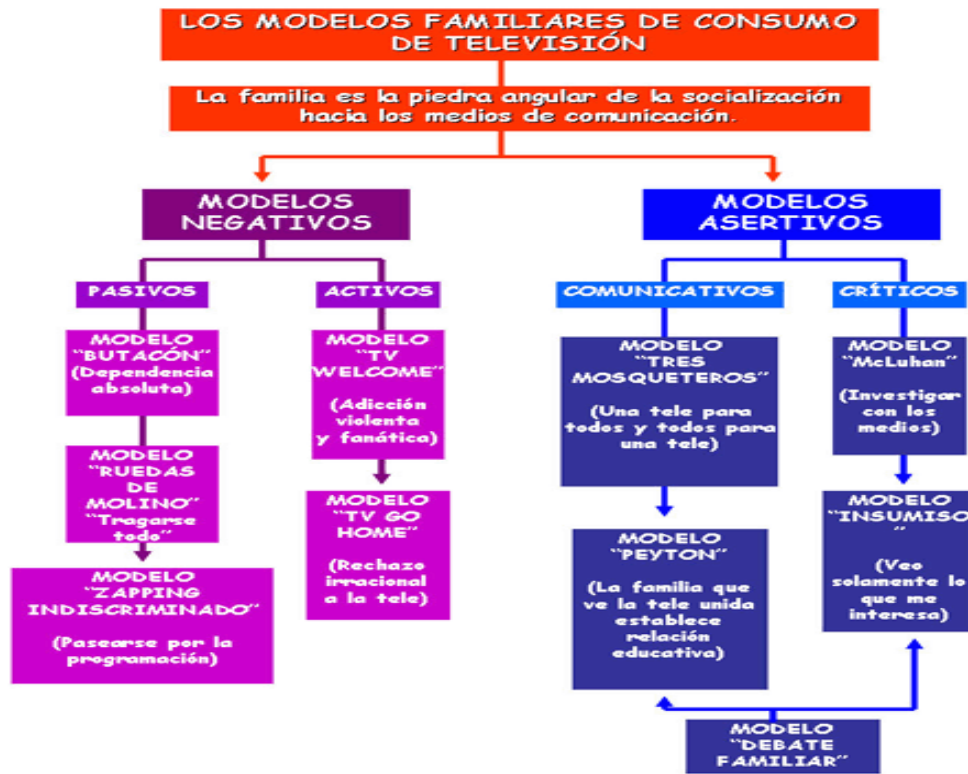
LOS MODELOS FAMILIARES DE CONSUMO DE TELEVISIÓN

La familia es la piedra angular de la socialización hacia los medios de comunicación.

MODELOS NEGATIVOS

PASIVOS

MODELO "BUTACÓN" (Dependencia absoluta)

MODELO "RUEDAS DE MOLINO" "Tragarse todo"

MODELO "ZAPPING INDISCRIMINADO" (Pasearse por la programación)

ACTIVOS

MODELO "TV WELCOME" (Adicción violenta y fanática)

MODELO "TV GO HOME" (Rechazo irracional a la tele)

MODELOS ASERTIVOS

COMUNICATIVOS

MODELO "TRES MOSQUETEROS" (Una tele para todos y todos para una tele)

MODELO "PEYTON" (La familia que ve la tele unida establece relación educativa)

CRÍTICOS

MODELO "McLuhan" (Investigar con los medios)

MODELO "INSUMISO" (Veo solamente lo que me interesa)

MODELO "DEBATE FAMILIAR"